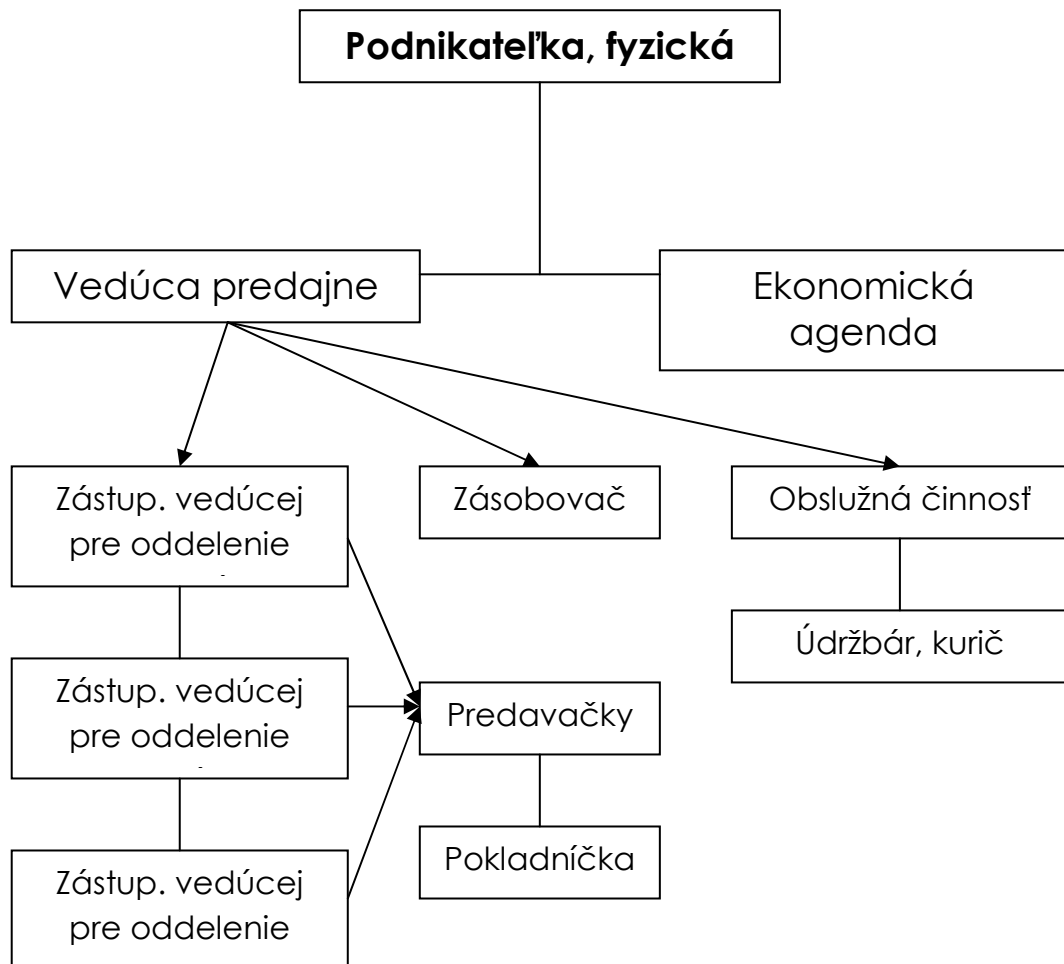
Podnikateľka, fyzická

Vedúca predajne

Ekonomická agenda

Zástup. vedúcej pre oddelenie

Zásobovač

Obslužná činnosť

Údržbár, kurič

Zástup. vedúcej pre oddelenie

Predavačky

Pokladníčka

Zástup. vedúcej pre oddelenie